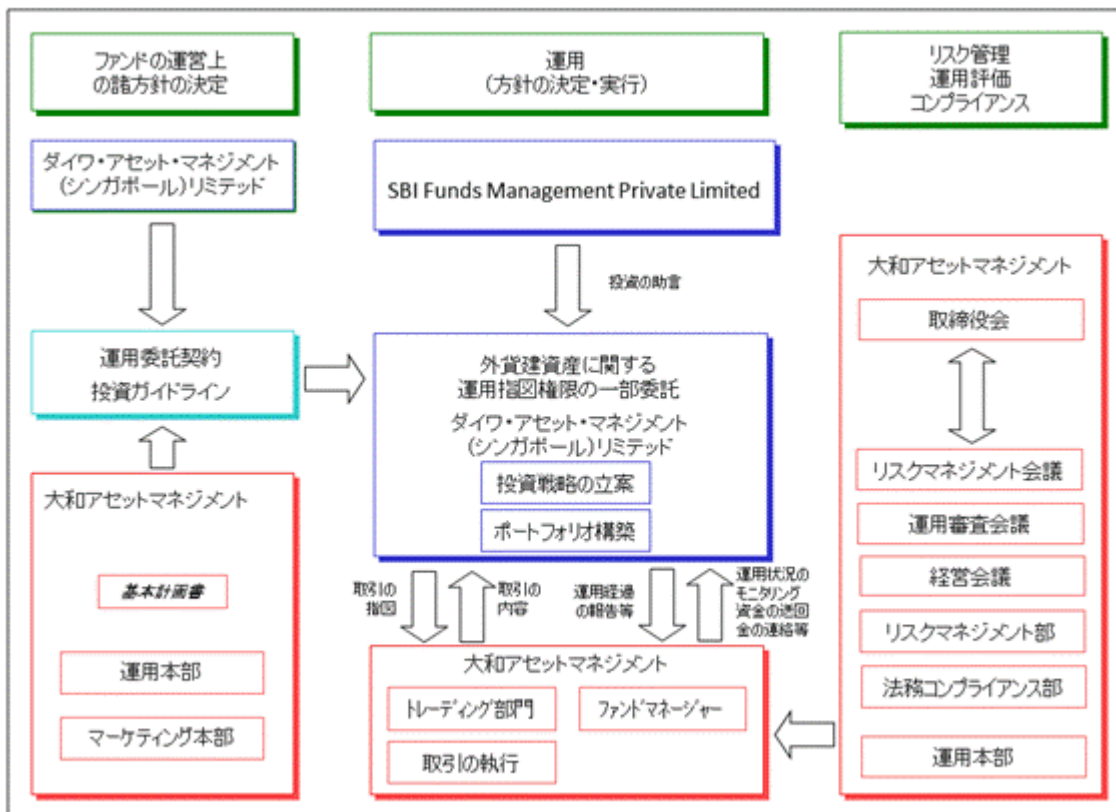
ファンドの運営上の諸方針の決定

運用
（方針の決定・実行）

リスク管理
運用評価
コンプライアンス

ダイワ・アセット・マネジメント（シンガポール）リミテッド

SBI Funds Management Private Limited

投資の助言

運用委託契約
投資ガイドライン

外貨建資産に関する運用指図権限の一部委託
ダイワ・アセット・マネジメント（シンガポール）リミテッド

投資戦略の立案

ポートフォリオ構築

大和アセットマネジメント

基本計画書

運用本部

マーケティング本部

取引の指図

取引の内容

運用経過の報告等

運用状況のモニタリング
資金の送回金の連絡等

大和アセットマネジメント

トレーディング部門

ファンドマネージャー

取引の執行

大和アセットマネジメント

取締役会

リスクマネジメント会議

運用審査会議

経営会議

リスクマネジメント部

法務コンプライアンス部

運用本部